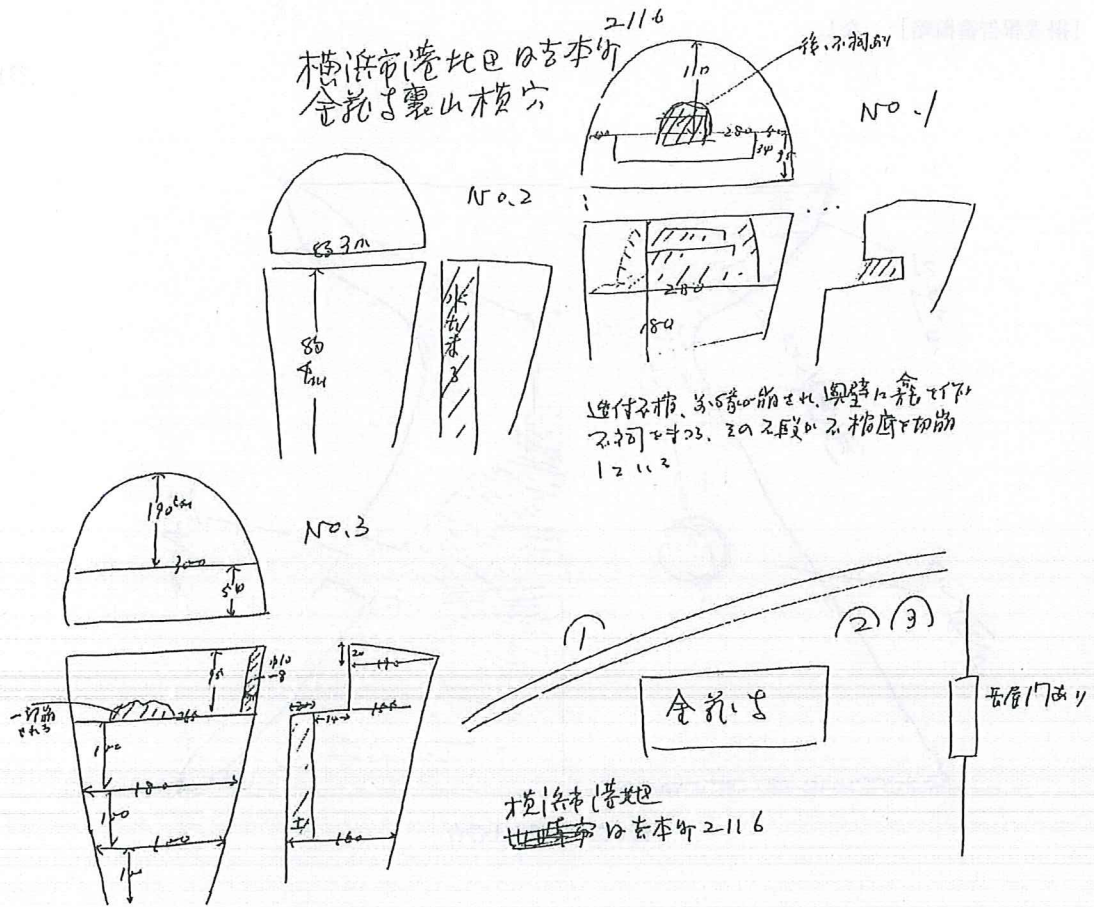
横浜市港北区日吉本町
金蔵寺裏山横穴

2116

110

後に石祠あり

280

NO.1

NO.2

83.3cm

80
cm

水
抜
き
溝

280

180

造付石棚、前部が崩され、奥壁に寄せて石祠を置いている。この石段から棺床を切削している

190cm

300

50

NO.3

一部崩されている

180

100

①

②③

金蔵寺

石仏17あり

横浜市港北
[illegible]区日吉本町2116